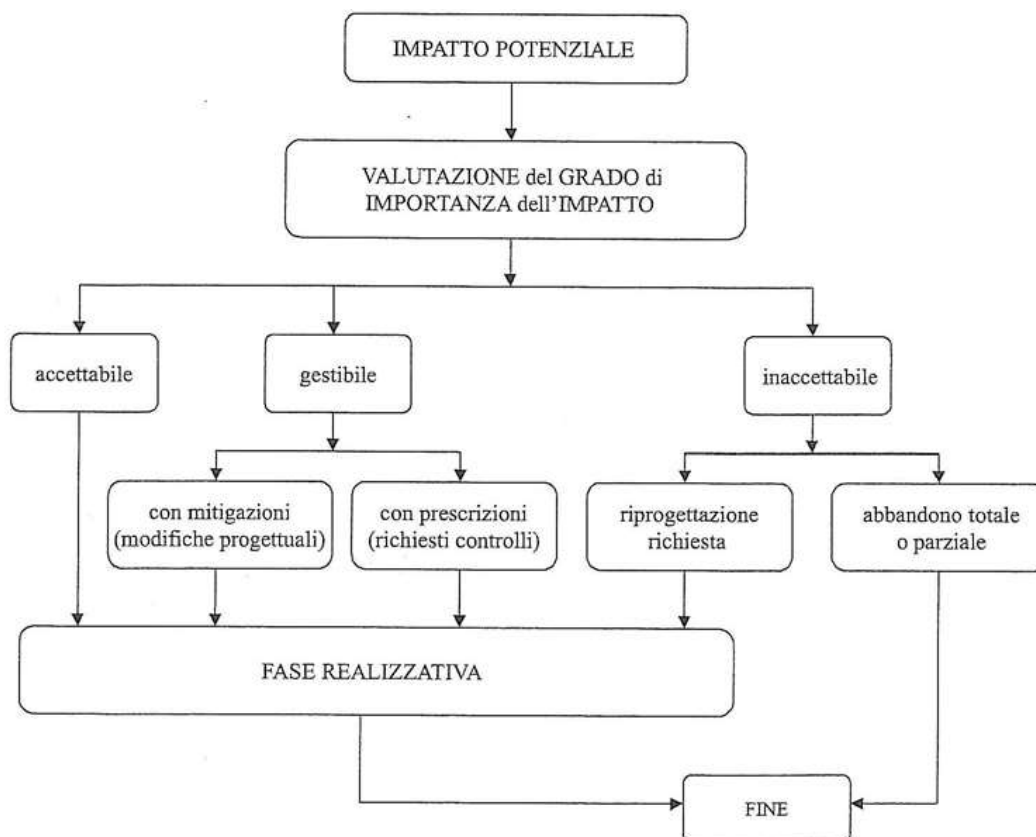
IMPATTO POTENZIALE

VALUTAZIONE del GRADO di IMPORTANZA dell'IMPATTO

accettabile

gestibile

inaccettabile

con mitigazioni (modifiche progettuali)

con prescrizioni (richiesti controlli)

riprogettazione richiesta

abbandono totale o parziale

FASE REALIZZATIVA

FINE